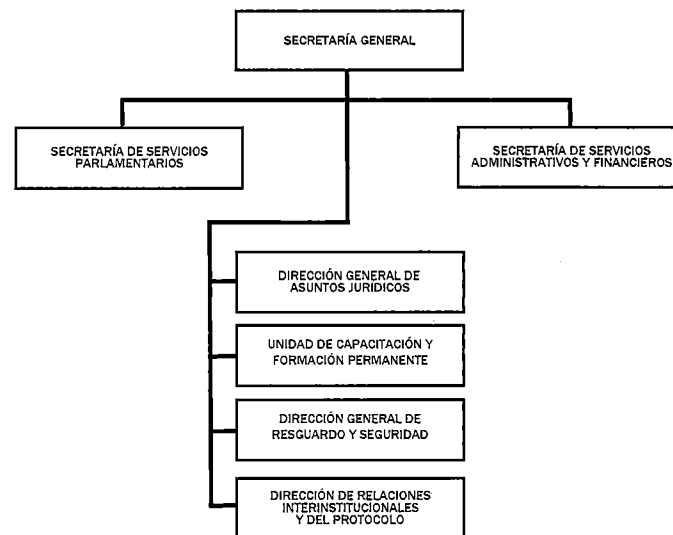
SECRETARÍA GENERAL

SECRETARÍA DE SERVICIOS PARLAMENTARIOS

SECRETARÍA DE SERVICIOS ADMINISTRATIVOS Y FINANCIEROS

DIRECCIÓN GENERAL DE ASUNTOS JURÍDICOS

UNIDAD DE CAPACITACIÓN Y FORMACIÓN PERMANENTE

DIRECCIÓN GENERAL DE RESGUARDO Y SEGURIDAD

DIRECCIÓN DE RELACIONES INTERINSTITUCIONALES Y DEL PROTOCOLO